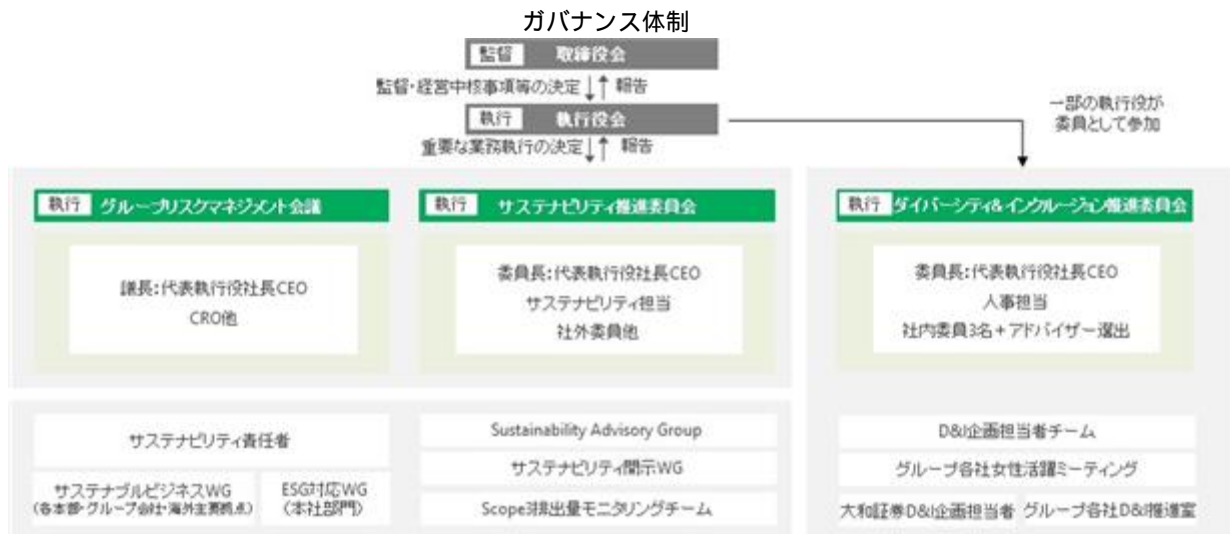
ガバナンス体制

監督 取締役会

監督・経営中核事項等の決定 報告

執行 執行役会

一部の執行役が委員として参加

重要な業務執行の決定 報告

執行 グループリスクマネジメント会議

議長：代表執行役社長CEO
CRO他

執行 サステナビリティ推進委員会

委員長：代表執行役社長CEO
サステナビリティ担当
社外委員他

執行 ダイバーシティ&インクルージョン推進委員会

委員長：代表執行役社長CEO
人事担当
社内委員3名＋アドバイザー選出

サステナビリティ責任者

サステナブルビジネスWG
（各本部・グループ会社・海外主要拠点）

ESG対応WG
（本社部門）

Sustainability Advisory Group

サステナビリティ開示WG

Scope排出量モニタリングチーム

D&I企画担当者チーム

グループ各社女性活躍ミーティング

大和証券D&I企画担当者

グループ各社D&I推進室